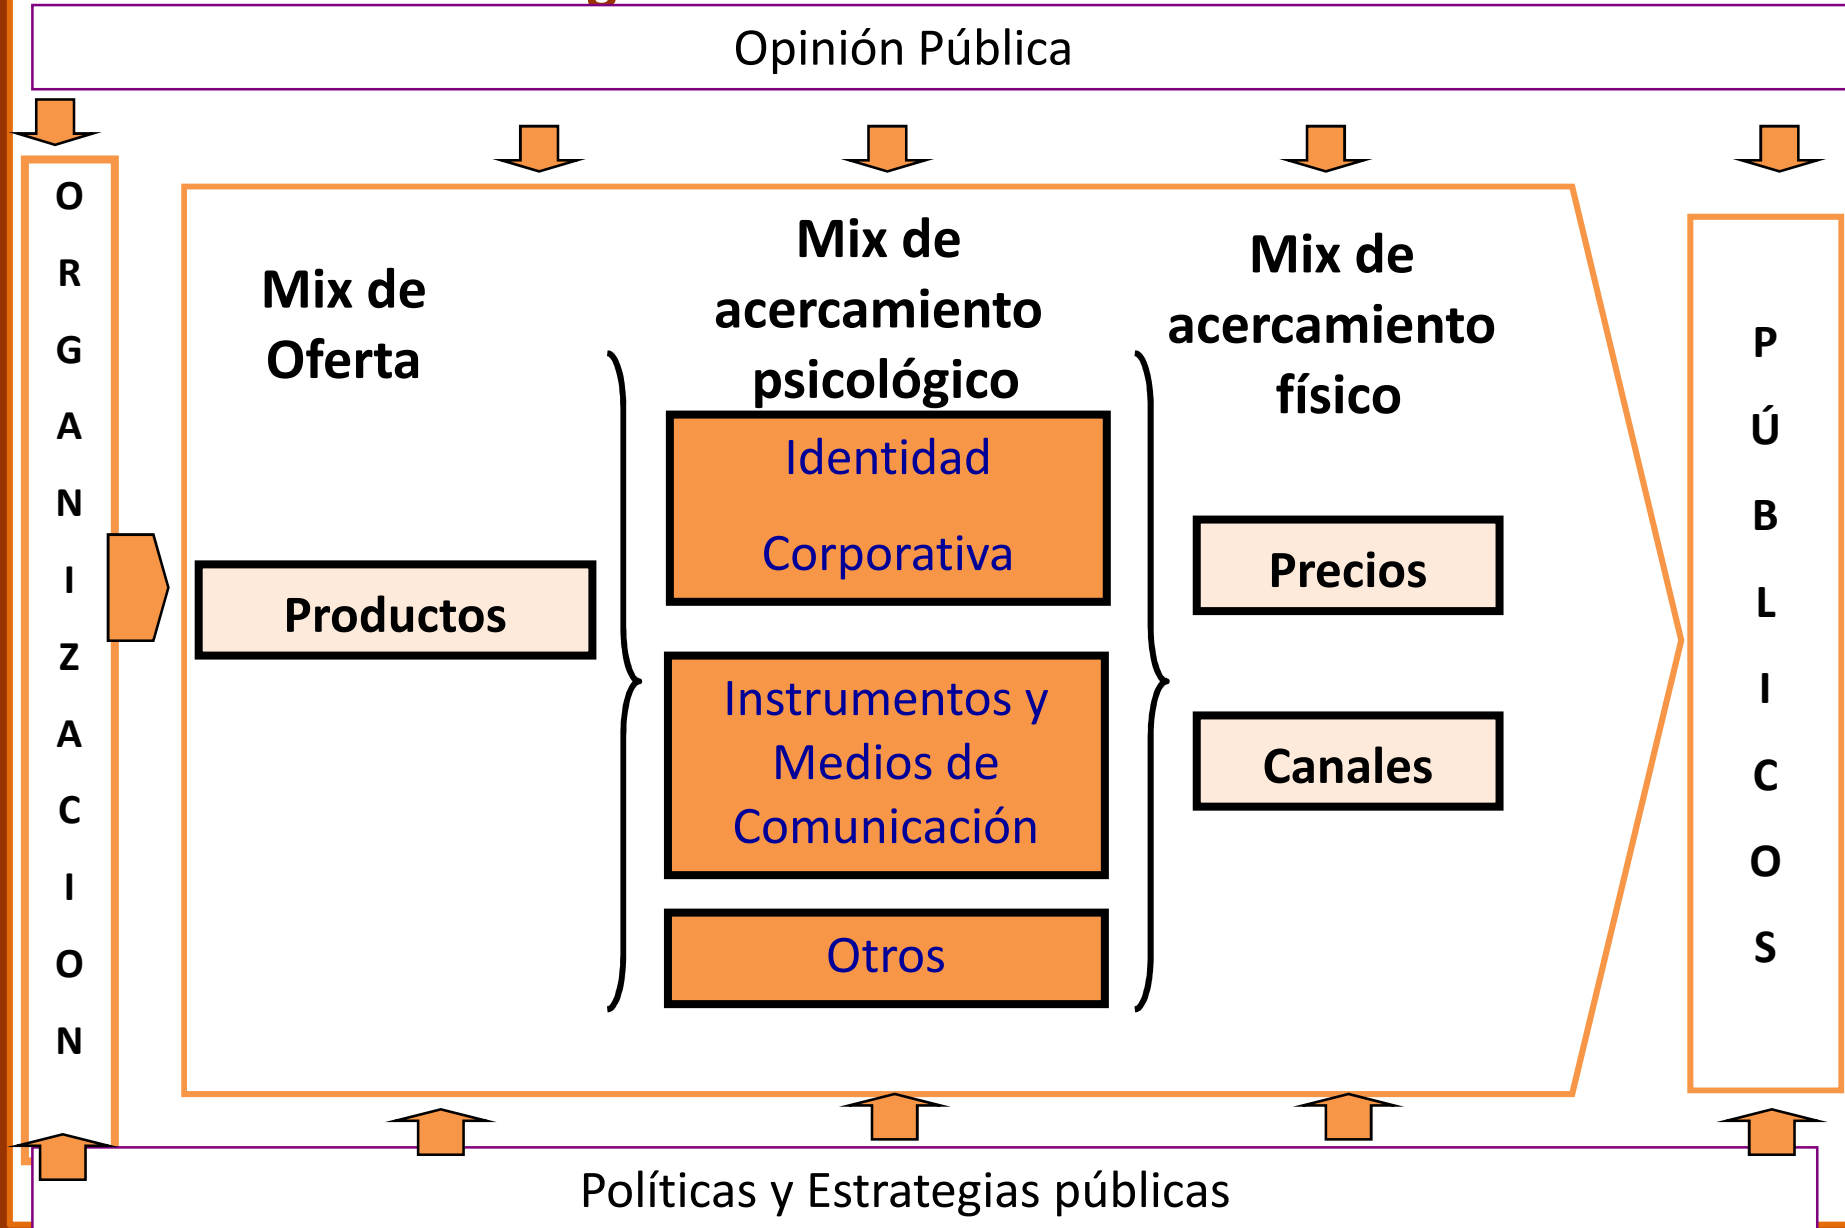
Opinión Pública

O R G A N I Z A C I O N

Mix de Oferta

Productos

Mix de acercamiento psicológico

Identidad Corporativa

Instrumentos y Medios de Comunicación

Otros

Mix de acercamiento físico

Precios

Canales

P Ú B L I C O S

Políticas y Estrategias públicas